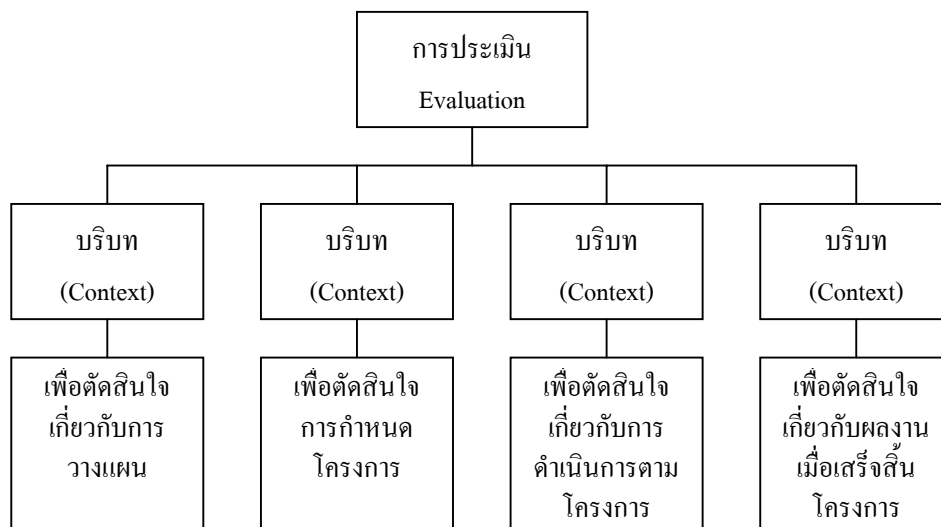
การประเมิน
Evaluation

บริบท
(Context)

บริบท
(Context)

บริบท
(Context)

บริบท
(Context)

เพื่อตัดสินใจ
เกี่ยวกับการ
วางแผน

เพื่อตัดสินใจ
การกำหนด
โครงการ

เพื่อตัดสินใจ
เกี่ยวกับการ
ดำเนินการตาม
โครงการ

เพื่อตัดสินใจ
เกี่ยวกับผลงาน
เมื่อเสร็จสิ้น
โครงการ